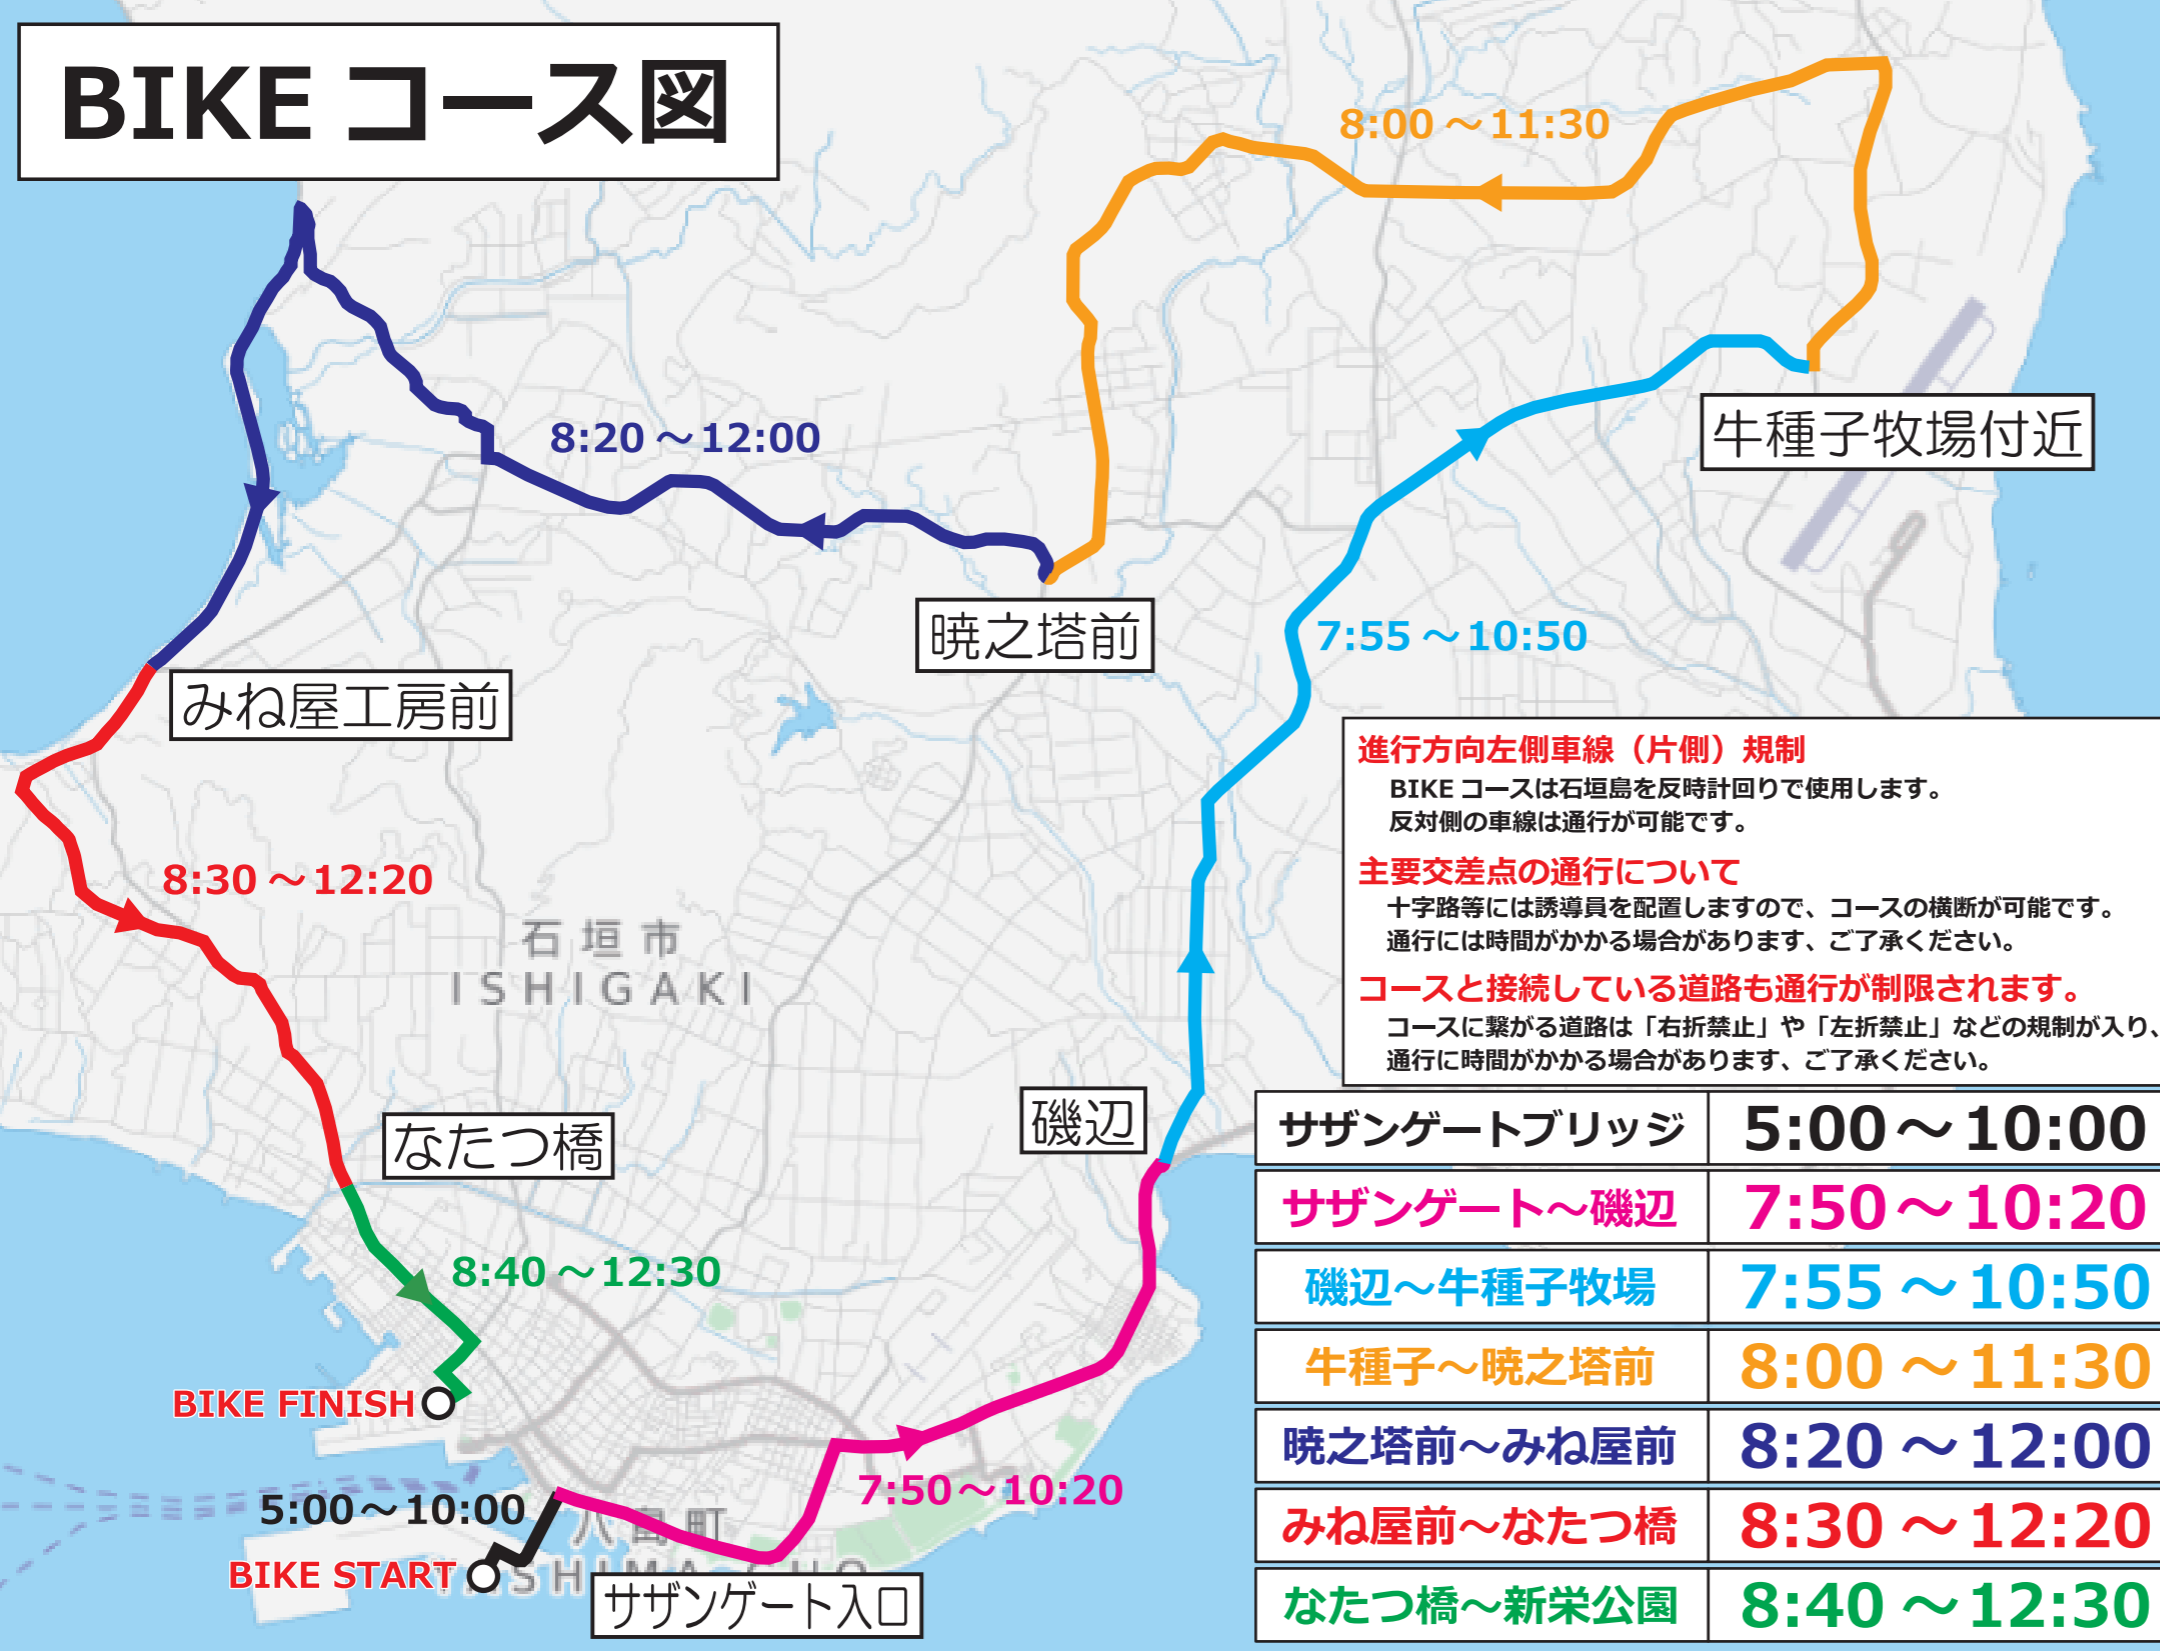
BIKE コース図

8:00 ～ 11:30

8:20 ～ 12:00

牛種子牧場付近

暁之塔前

7:55 ～ 10:50

みね屋工房前

8:30 ～ 12:20

石垣市
ISHIGAKI

なたつ橋

磯辺

8:40 ～ 12:30

BIKE FINISH

5:00～10:00

BIKE START

7:50～10:20

八島町
YASHIMA-CHO

サザンゲート入口

進行方向左側車線（片側）規制
BIKE コースは石垣島を反時計回りで使用します。
反対側の車線は通行が可能です。

主要交差点の通行について
十字路等には誘導員を配置しますので、コースの横断が可能です。
通行には時間がかかる場合があります、ご了承ください。

コースと接続している道路も通行が制限されます。
コースに繋がる道路は「右折禁止」や「左折禁止」などの規制が入り、
通行に時間がかかる場合があります、ご了承ください。

| サザンゲートブリッジ | 5:00～10:00 |
|---|---|
| サザンゲート～磯辺 | 7:50～10:20 |
| 磯辺～牛種子牧場 | 7:55 ～ 10:50 |
| 牛種子～暁之塔前 | 8:00 ～ 11:30 |
| 暁之塔前～みね屋前 | 8:20 ～ 12:00 |
| みね屋前～なたつ橋 | 8:30 ～ 12:20 |
| なたつ橋～新栄公園 | 8:40 ～ 12:30 |